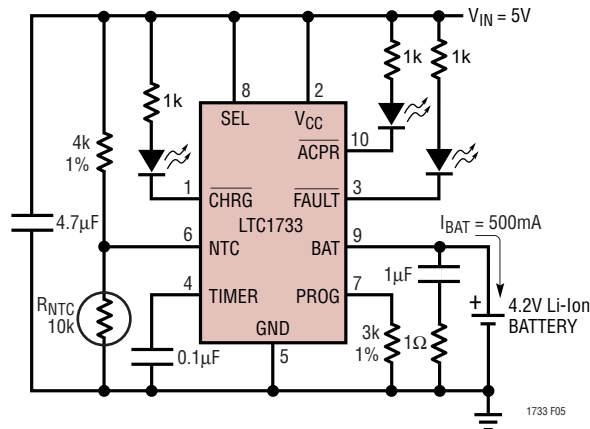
$V_{IN} = 5V$

1k

1k

1k

8

2

SEL

$V_{CC}$

10

$\overline{ACPR}$

4k
1%

1

$\overline{CHRG}$

$\overline{FAULT}$

3

LTC1733

4.7μF

6

NTC

BAT

9

$I_{BAT} = 500mA$

4

TIMER

PROG

7

1μF

$R_{NTC}$
10k

+

4.2V Li-Ion
BATTERY

GND

3k
1%

1Ω

0.1μF

5

1733 F05